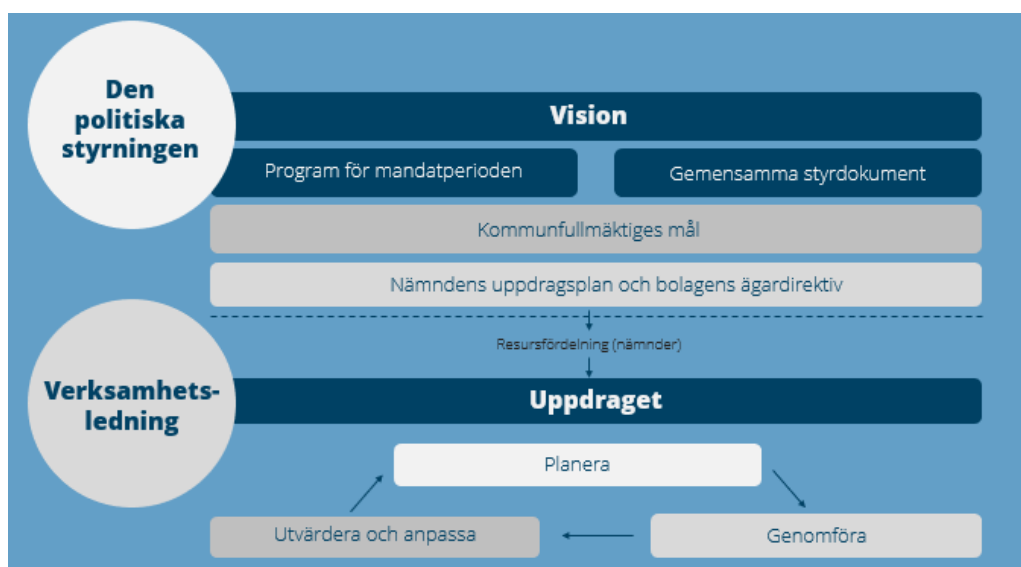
Den politiska styrningen

Vision

Program för mandatperioden

Gemensamma styrdokument

Kommunfullmäktiges mål

Nämndens uppdragsplan och bolagens ägardirektiv

Resursfördelning (nämnder)

Verksamhetsledning

Uppdraget

Planera

Genomföra

Utvärdera och anpassa